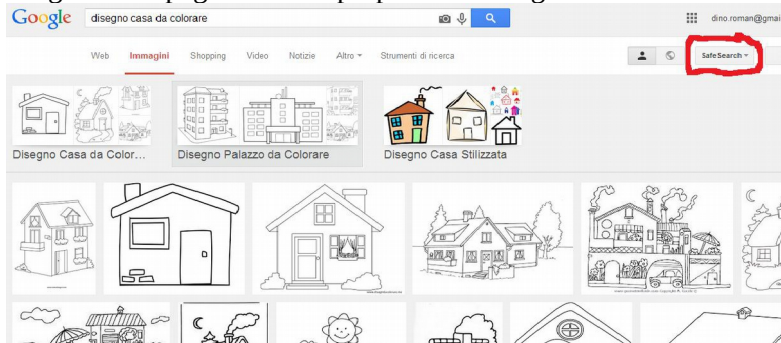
Google

disegno casa da colorare

dino.roman@gmai

Web Immagini Shopping Video Notizie Altro ▾ Strumenti di ricerca

SafeSearch ▾

Disegno Casa da Color...

Disegno Palazzo da Colorare

Disegno Casa Stilizzata